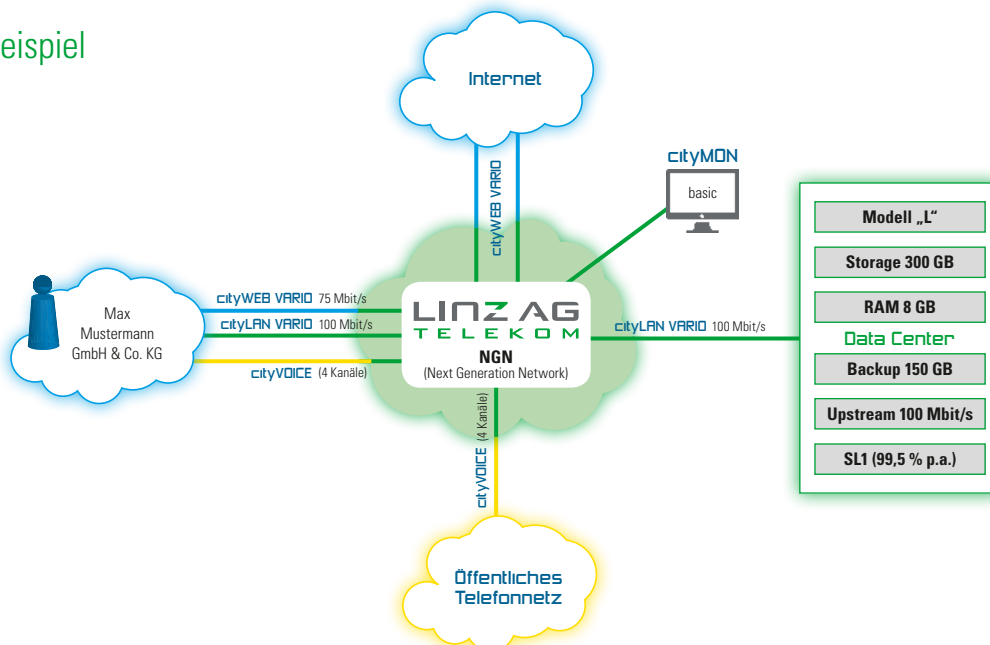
eispiel

Internet

cityWEB VARIO

cityMON

basic

Max Mustermann GmbH & Co. KG

cityWEB VARIO 75 Mbit/s

cityLAN VARIO 100 Mbit/s

cityVOICE (4 Kanäle)

LINZ AG TELEKOM

NGN (Next Generation Network)

cityLAN VARIO 100 Mbit/s

Modell „L“

Storage 300 GB

RAM 8 GB

Data Center

Backup 150 GB

Upstream 100 Mbit/s

SL1 (99,5 % p.a.)

cityVOICE (4 Kanäle)

Öffentliches Telefonnetz